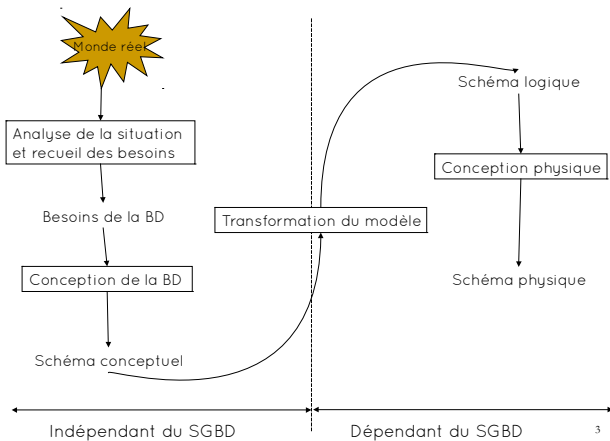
Monde réel

Analyse de la situation et recueil des besoins

Besoins de la BD

Conception de la BD

Schéma conceptuel

Transformation du modèle

Schéma logique

Conception physique

Schéma physique

Indépendant du SGBD

Dépendant du SGBD

3